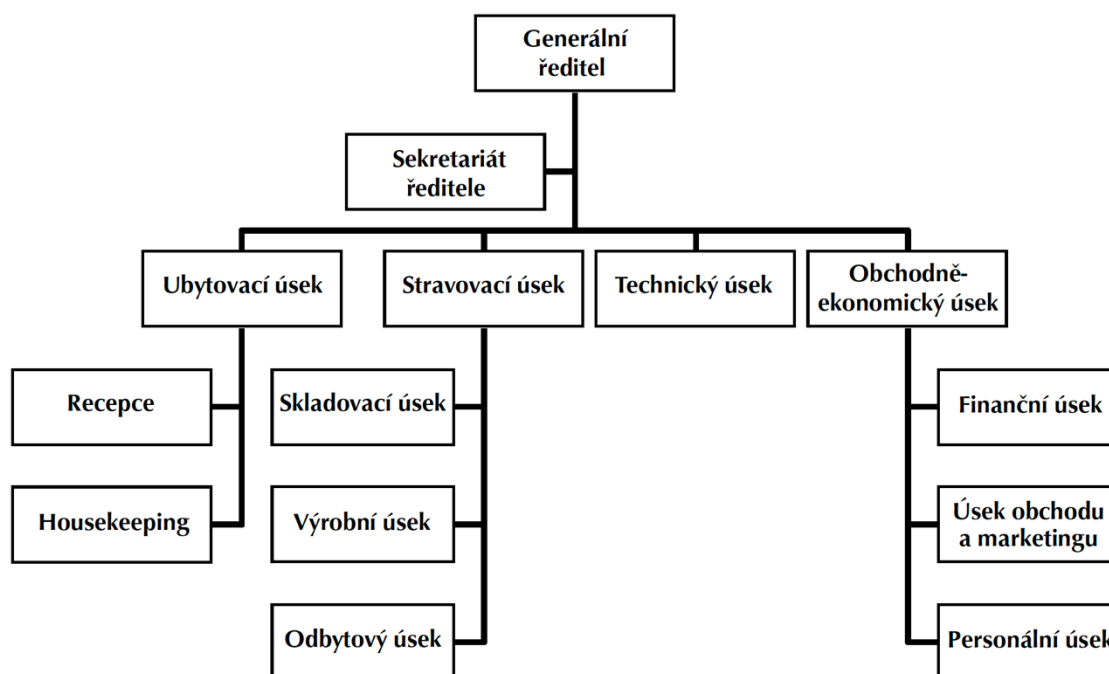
Generální ředitel

Sekretariát ředitele

Ubytovací úsek

Stravovací úsek

Technický úsek

Obchodně-ekonomický úsek

Recepce

Housekeeping

Skladovací úsek

Výrobní úsek

Odbytový úsek

Finanční úsek

Úsek obchodu a marketingu

Personální úsek